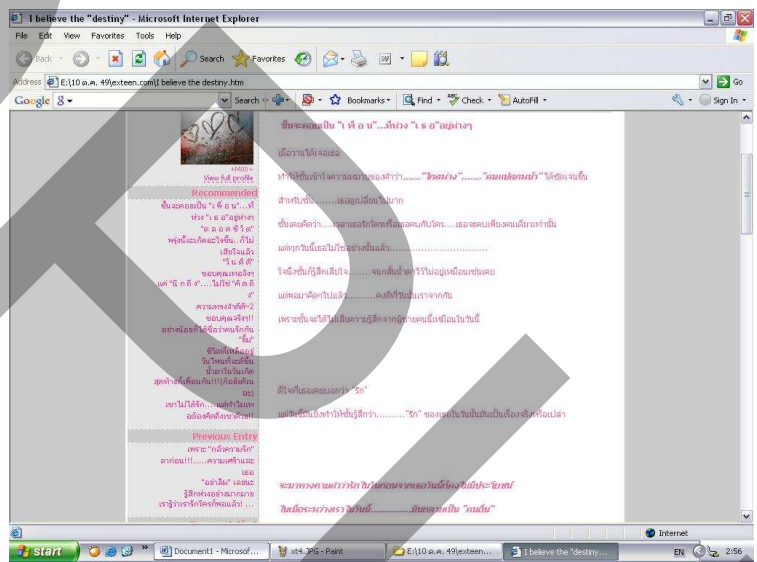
I believe the "destiny" - Microsoft Internet Explorer

File Edit View Favorites Tools Help

Back Search Favorites

Address E:\10 ต.ค. 49\exteen.com\I believe the destiny.htm Go

Google Search Bookmarks Find Check AutoFill Sign In

View full profile

Recommended

ชั้นจะคอยเป็น "เพื่อน"...ที่ห่วง "เธอ"อยู่ห่างๆ

"ตลอดชีวิต"

ความทรงจำที่ดี~2

ขอบคุณจริงๆ!!

Previous Entry

เพราะ "กลัวความรัก"

ชั้นจะคอยเป็น "เพื่อน"...ที่ห่วง "เธอ"อยู่ห่างๆ

เมื่อวานได้เจอเธอ

ทำให้ชั้นเข้าใจความหมายของคำว่า......."ใกล้"......."คนแปลกหน้า" ได้ชัดเจนขึ้น

สำหรับชั้น........เธอยังเปลี่ยนไปมาก

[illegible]

"รัก"

"รัก"

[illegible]

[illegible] "คนเดิม"

Internet

start Document1 - Microsof... xt4.JPG - Paint E:\10 ต.ค. 49\exteen... I believe the "destiny... EN 2:56